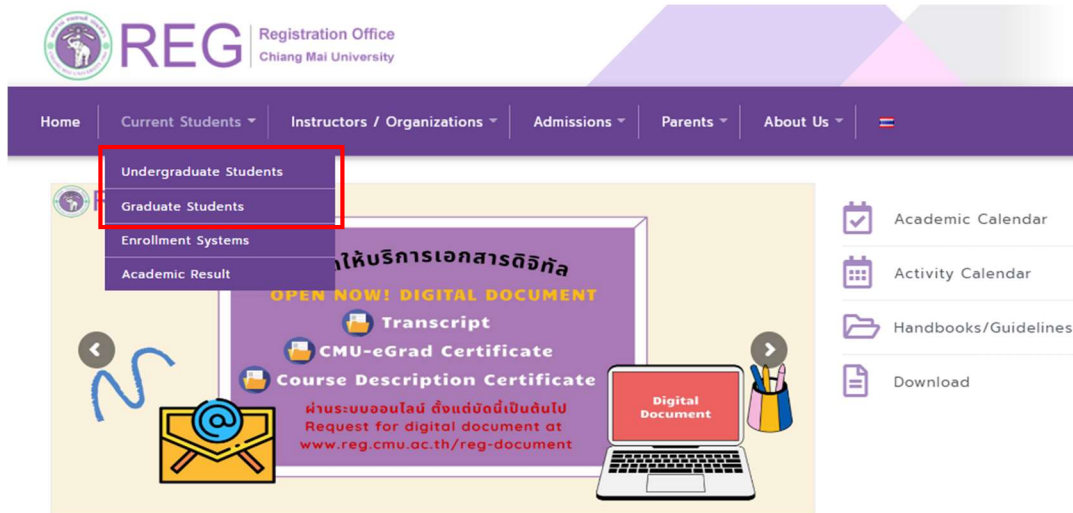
REG Registration Office Chiang Mai University

Home | Current Students | Instructors / Organizations | Admissions | Parents | About Us

Undergraduate Students
Graduate Students
Enrollment Systems
Academic Result

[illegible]ให้บริการเอกสารดิจิทัล
OPEN NOW! DIGITAL DOCUMENT
Transcript
CMU-eGrad Certificate
Course Description Certificate
ผ่านระบบออนไลน์ ตั้งแต่บัดนี้เป็นต้นไป
Request for digital document at
www.reg.cmu.ac.th/reg-document

Digital Document

Academic Calendar
Activity Calendar
Handbooks/Guidelines
Download